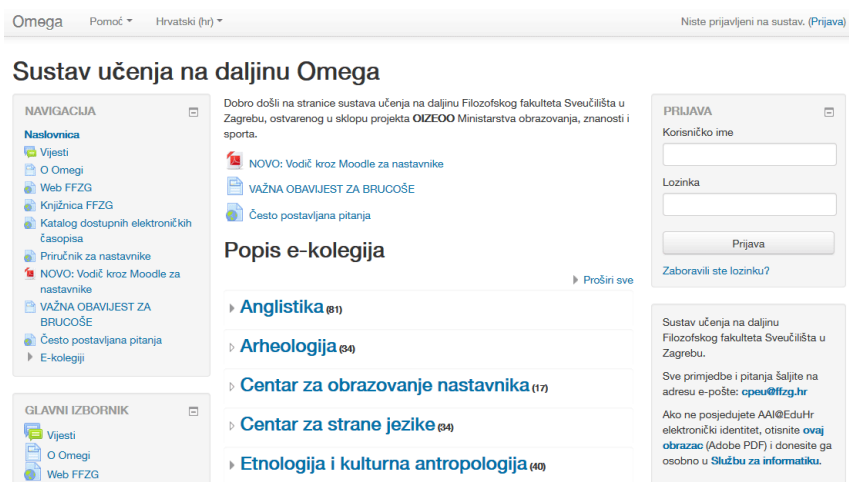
Omega Pomoć ▾ Hrvatski (hr) ▾ Niste prijavljeni na sustav. (Prijava)

Sustav učenja na daljinu Omega

NAVIGACIJA

Naslovnica
Vijesti
O Omegi
Web FFZG
Knjižnica FFZG
Katalog dostupnih elektroničkih časopisa
Priručnik za nastavnike
NOVO: Vodič kroz Moodle za nastavnike
VAŽNA OBAVIJEST ZA BRUCOŠE
Često postavljana pitanja
E-kolegiji

GLAVNI IZBORNIK

Vijesti
O Omegi
Web FFZG

Dobro došli na stranice sustava učenja na daljinu Filozofskog fakulteta Sveučilišta u Zagrebu, ostvarenog u sklopu projekta OIZEOO Ministarstva obrazovanja, znanosti i sporta.

NOVO: Vodič kroz Moodle za nastavnike
VAŽNA OBAVIJEST ZA BRUCOŠE
Često postavljana pitanja

Popis e-kolegija

Proširi sve

Anglistika (81)
Arheologija (34)
Centar za obrazovanje nastavnika (17)
Centar za strane jezike (34)
Etnologija i kulturna antropologija (40)

PRIJAVA

Korisničko ime

Lozinka

Prijava

Zaboravili ste lozinku?

Sustav učenja na daljinu Filozofskog fakulteta Sveučilišta u Zagrebu.

Sve primjedbe i pitanja šaljite na adresu e-pošte: cpeu@ffzg.hr

Ako ne posjedujete AAI@EduHr elektronički identitet, otisnite ovaj obrazac (Adobe PDF) i donesite ga osobno u Službu za informatiku.